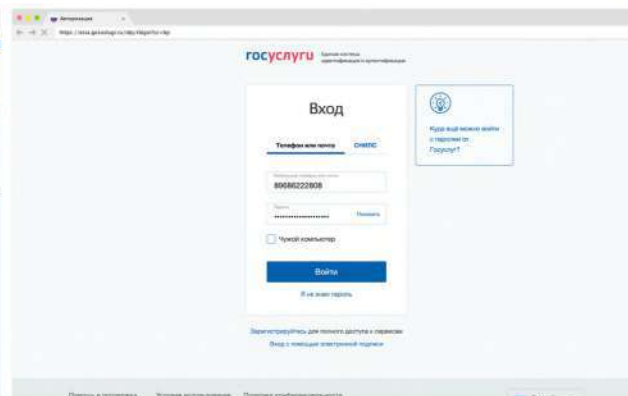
Авторизация

https://esia.gosuslugi.ru/idp/rlogin?cc=bp

госуслуги Единая система идентификации и аутентификации

Вход

Телефон или почта

СНИЛС

Мобильный телефон или почта

89686222808

Пароль

••••••••••••••••••

Показать

Чужой компьютер

Войти

Я не знаю пароль

Зарегистрируйтесь для полного доступа к сервисам

Вход с помощью электронной подписи

Куда ещё можно войти с паролем от Госуслуг?

Помощь и поддержка

Условия использования

Политика конфиденциальности

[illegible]